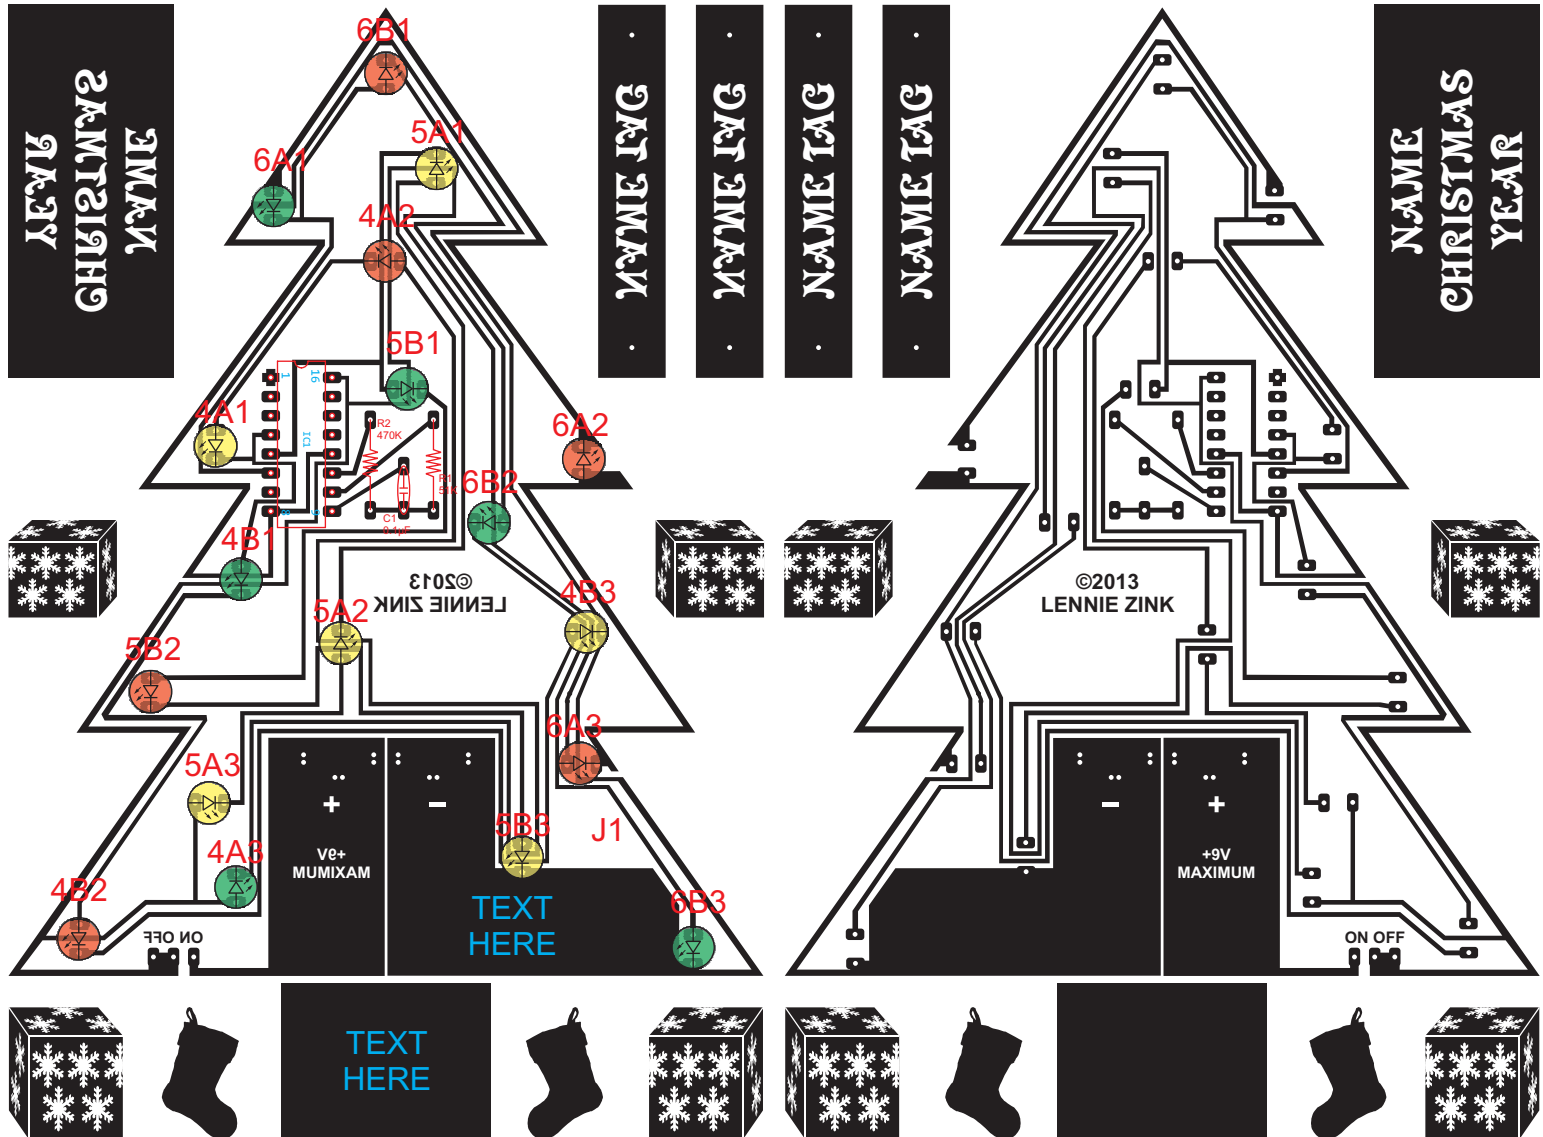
YEAR
CHRISTMAS
NAME

NAME TAG
NAME TAG
NAME TAG
NAME TAG

6B1
5A1
6A1
4A2
5B1
1
16
IC1
R2
470K
R1
4A1
6A2
6B2
C1
0.1uF
8
9
4B1
©2013
LENNIE ZINK
4B3
5A2
5B2
6A3
5A3
+
-
+9V
MAXIMUM
4A3
5B3
J1
TEXT
HERE
4B2
ON OFF
6B3

NAME
CHRISTMAS
YEAR

©2013
LENNIE ZINK
-
+
+9V
MAXIMUM
ON OFF

TEXT
HERE